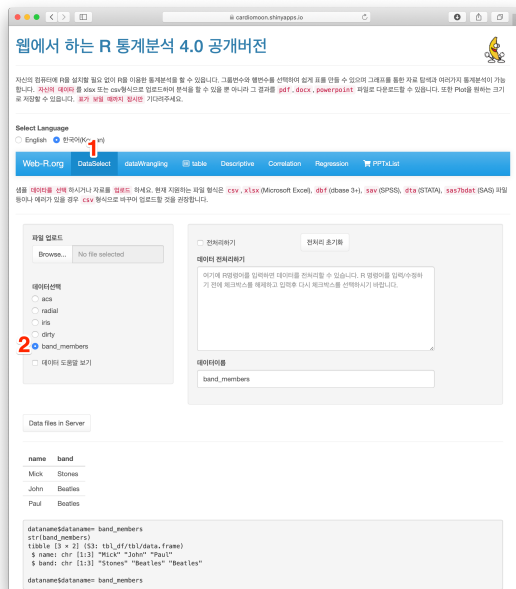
cardiomoon.shinyapps.io

웹에서 하는 R 통계분석 4.0 공개버전

자신의 컴퓨터에 R을 설치할 필요 없이 R을 이용한 통계분석을 할 수 있습니다. 그룹변수와 웹변수를 선택하여 쉽게 표를 만들 수 있으며 그래프를 통한 자료 탐색과 여러가지 통계분석이 가능합니다. 자신의 데이터 를 xlsx 또는 csv형식으로 업로드하여 분석을 할 수 있을 뿐 아니라 그 결과를 pdf , docx , powerpoint 파일로 다운로드할 수 있습니다. 또한 Plot을 원하는 크기로 저장할 수 있습니다. 효가 보일 때까지 참사만 기다려주세요.

Select Language
English 한국어(K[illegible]n)

Web-R.org DataSelect dataWrangling table Descriptive Correlation Regression PPTxList

1

샘플 데이터를 선택 하시거나 자료를 업로드 하세요. 현재 지원하는 파일 형식은 csv , xlsx (Microsoft Excel), dbf (dbase 3+), sav (SPSS), dta (STATA), sas7bdat (SAS) 파일 등이나 에러가 있을 경우 csv 형식으로 바꾸어 업로드할 것을 권장합니다.

파일 업로드
Browse... No file selected

데이터선택
acs
radial
iris
dirty
band_members
데이터 도움말 보기

2

전처리하기 전처리 초기화
데이터 전처리하기
여기에 R명령어를 입력하시면 데이터를 전처리할 수 있습니다. R 명령어를 입력/수정하기 전에 체크박스를 해제하고 입력후 다시 체크박스를 선택하시기 바랍니다.

데이터이름
band_members

Data files in Server

| name | band |
|---|---|
| Mick | Stones |
| John | Beatles |
| Paul | Beatles |

dataname=$dataname= band_members
str(band_members)
tibble [3 × 2] (S3: tbl_df/tbl/data.frame)
 $ name: chr [1:3] "Mick" "John" "Paul"
 $ band: chr [1:3] "Stones" "Beatles" "Beatles"

dataname=$dataname= band_members